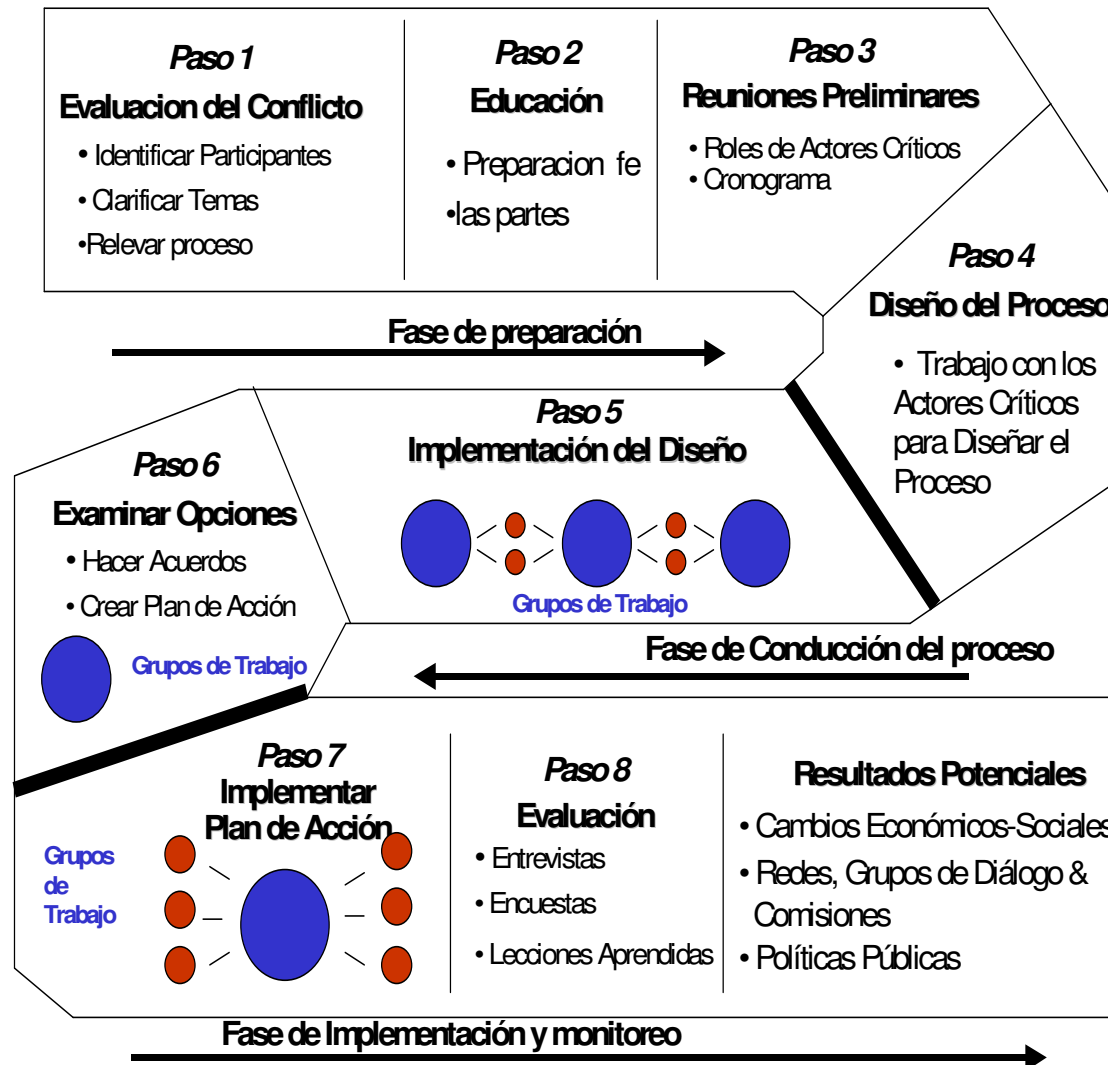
Paso 1
Evaluacion del Conflicto
• Identificar Participantes
• Clarificar Temas
•Relevar proceso

Paso 2
Educación
• Preparacion fe
•las partes

Paso 3
Reuniones Preliminares
• Roles de Actores Críticos
• Cronograma

Paso 4
Diseño del Proceso
• Trabajo con los Actores Críticos para Diseñar el Proceso

Fase de preparación

Paso 5
Implementación del Diseño
Grupos de Trabajo

Paso 6
Examinar Opciones
• Hacer Acuerdos
• Crear Plan de Acción
Grupos de Trabajo

Fase de Conducción del proceso

Grupos de Trabajo

Paso 7
Implementar Plan de Acción

Paso 8
Evaluación
• Entrevistas
• Encuestas
• Lecciones Aprendidas

Resultados Potenciales
• Cambios Económicos-Sociales
• Redes, Grupos de Diálogo & Comisiones
• Políticas Públicas

Fase de Implementación y monitoreo